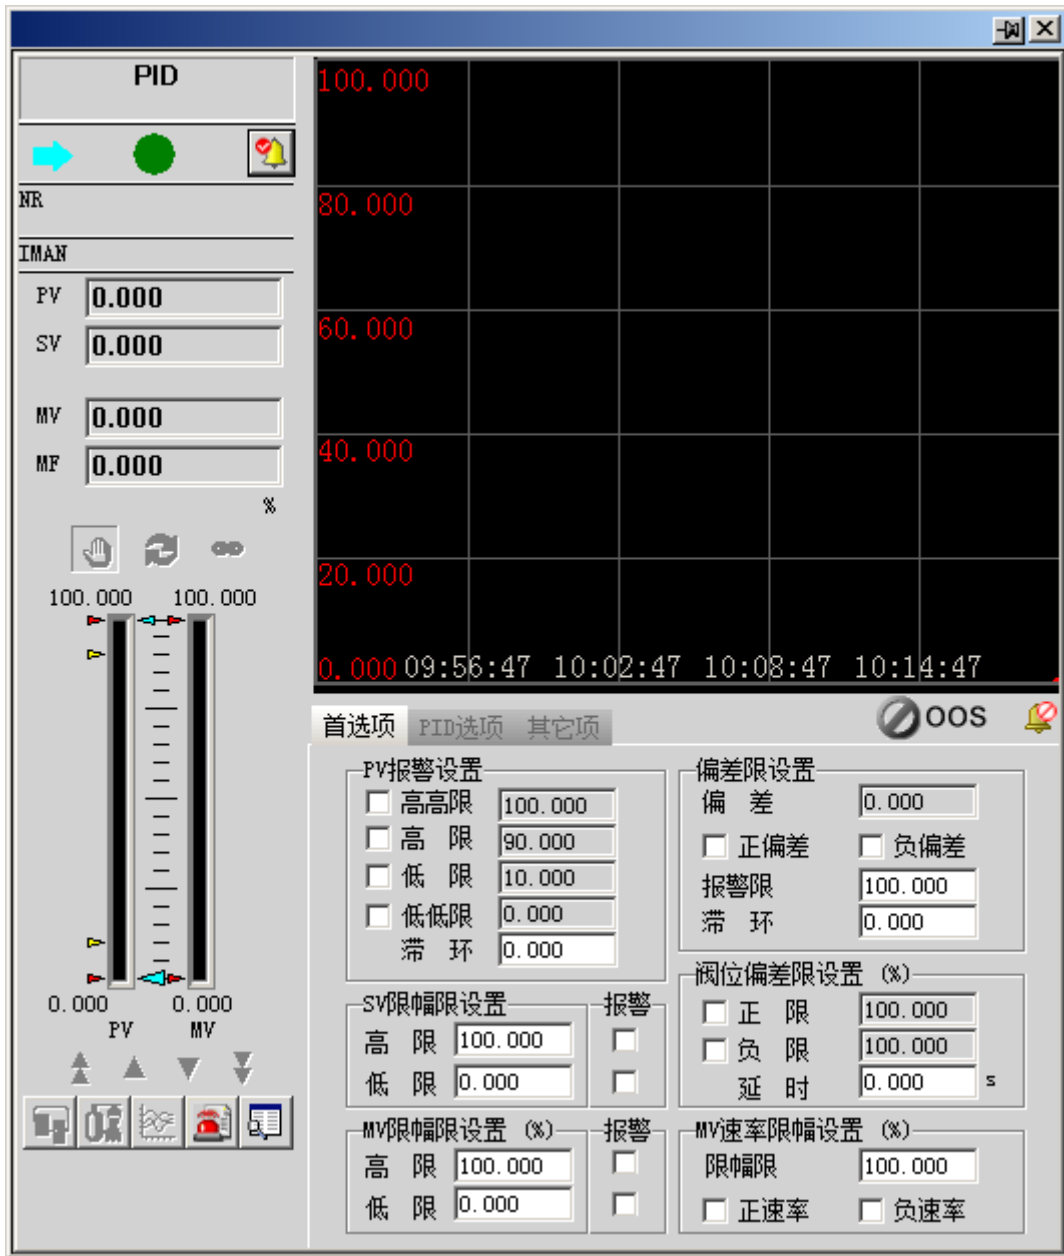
PID

NR

IMAN

PV 0.000
SV 0.000
MV 0.000
MF 0.000
%

100.000 100.000

0.000 0.000
PV MV

100.000
80.000
60.000
40.000
20.000
0.000 09:56:47 10:02:47 10:08:47 10:14:47

首选项 PID选项 其它项
OOS

PV报警设置
高高限 100.000
高 限 90.000
低 限 10.000
低低限 0.000
滞 环 0.000

偏差限设置
偏 差 0.000
正偏差 负偏差
报警限 100.000
滞 环 0.000

SV限幅限设置
高 限 100.000
低 限 0.000
报警

阀位偏差限设置 (%)
正 限 100.000
负 限 100.000
延 时 0.000 s

MV限幅限设置 (%)
高 限 100.000
低 限 0.000
报警

MV速率限幅设置 (%)
限幅限 100.000
正速率 负速率